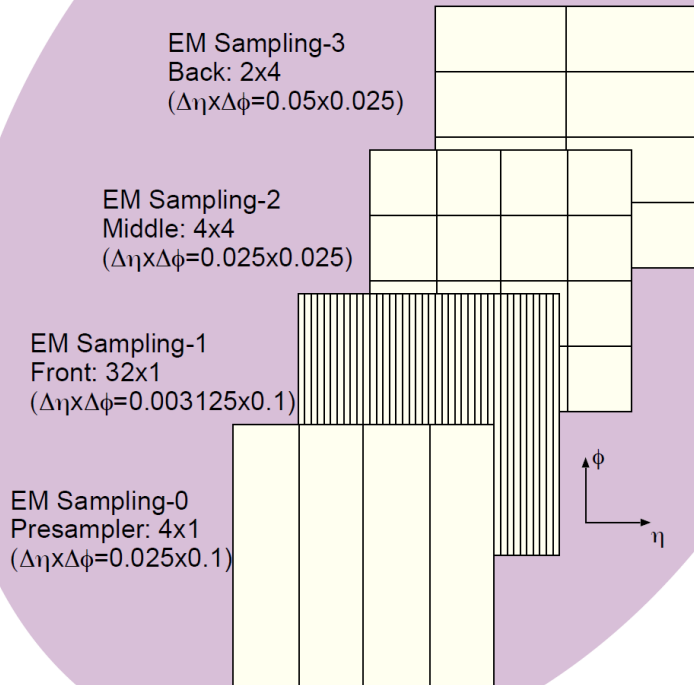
EM Sampling-3
Back: 2x4
($\Delta\eta$x$\Delta\phi$=0.05x0.025)

EM Sampling-2
Middle: 4x4
($\Delta\eta$x$\Delta\phi$=0.025x0.025)

EM Sampling-1
Front: 32x1
($\Delta\eta$x$\Delta\phi$=0.003125x0.1)

EM Sampling-0
Presampler: 4x1
($\Delta\eta$x$\Delta\phi$=0.025x0.1)

$\phi$
$\eta$